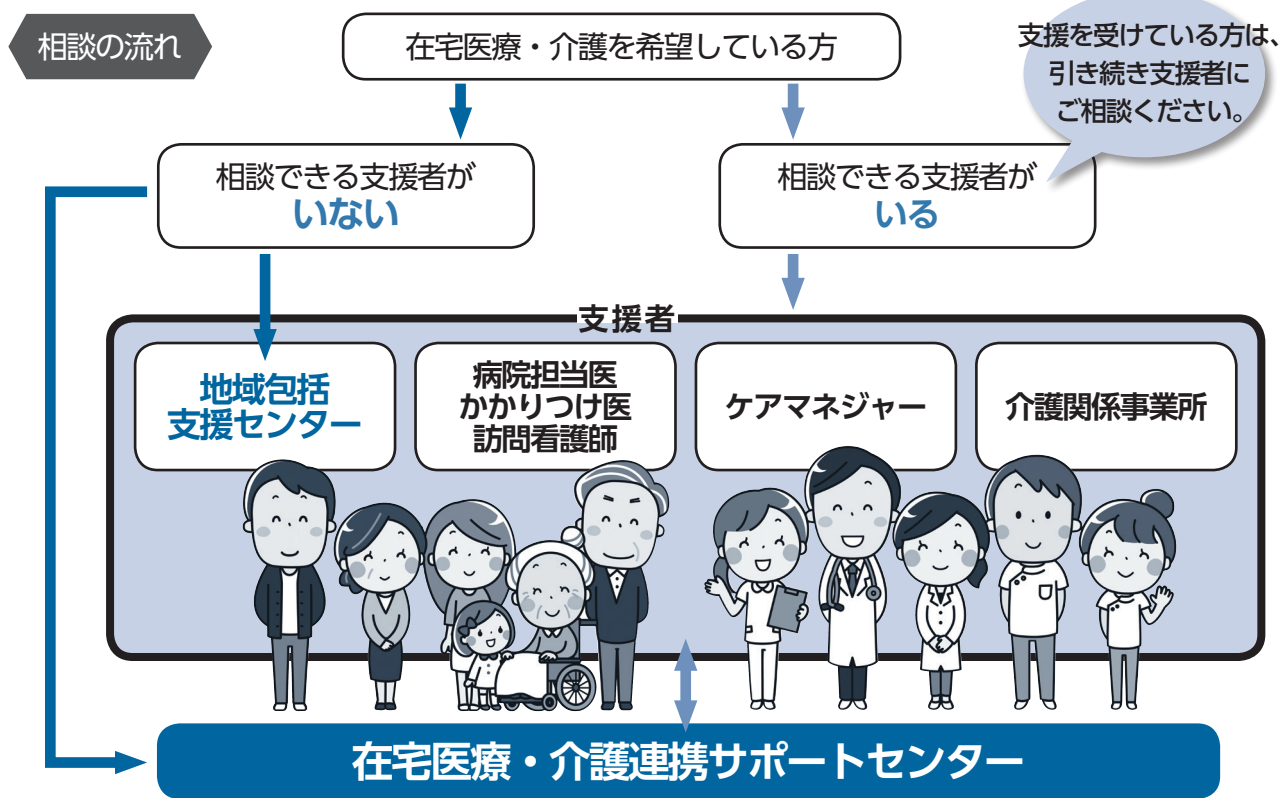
相談の流れ

在宅医療・介護を希望している方

支援を受けている方は、引き続き支援者にご相談ください。

相談できる支援者が
いない

相談できる支援者が
いる

支援者

地域包括
支援センター

病院担当医
かかりつけ医
訪問看護師

ケアマネジャー

介護関係事業所

在宅医療・介護連携サポートセンター